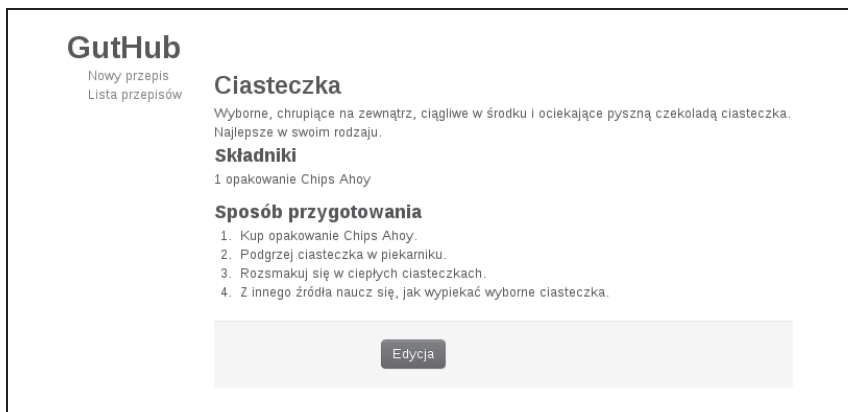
GutHub

Nowy przepis
Lista przepisów

Ciasteczka

Wyborne, chrupiące na zewnątrz, ciągliwe w środku i ociekające pyszną czekoladą ciasteczka. Najlepsze w swoim rodzaju.

Składniki

1 opakowanie Chips Ahoy

Sposób przygotowania

1. Kup opakowanie Chips Ahoy.
2. Podgrzej ciasteczka w piekarniku.
3. Rozsmakuj się w ciepłych ciasteczkach.
4. Z innego źródła naucz się, jak wypiekać wyborne ciasteczka.

Edycja